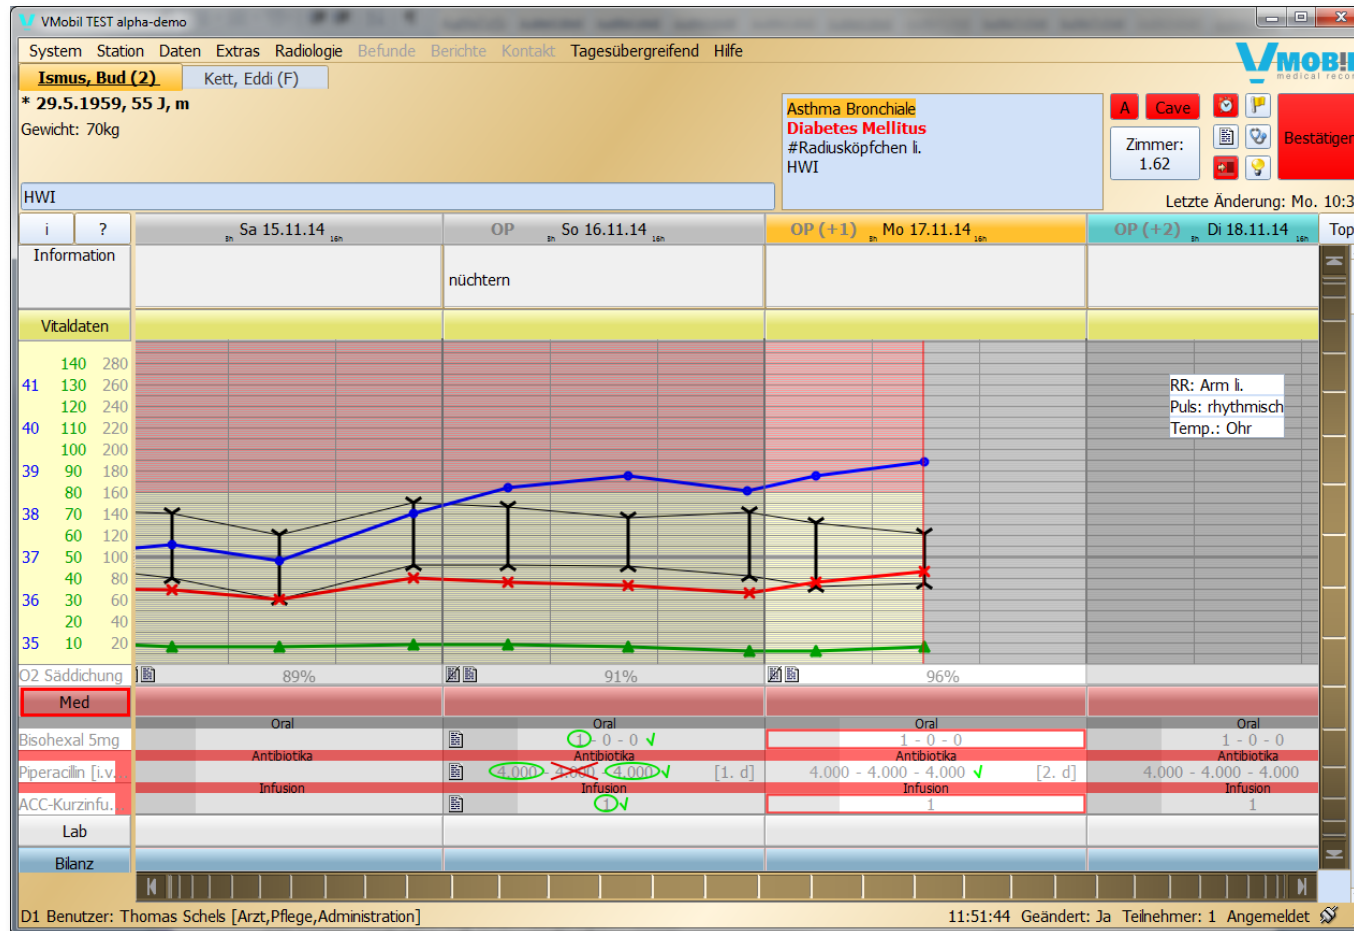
VMobil TEST alpha-demo

System Station Daten Extras Radiologie Befunde Berichte Kontakt Tagesübergreifend Hilfe

VMOBIL medical recor

Ismus, Bud (2) Kett, Eddi (F)

* 29.5.1959, 55 J, m

Gewicht: 70kg

Asthma Bronchiale
Diabetes Mellitus
#Radiusköpfchen li.
HWI

A Cave

Zimmer: 1.62

Bestätigen

HWI

Letzte Änderung: Mo. 10:3

i ?

Sa 15.11.14 | OP So 16.11.14 | OP (+1) Mo 17.11.14 | OP (+2) Di 18.11.14 | Top

Information

nüchtern

Vitaldaten

| | 140 | 280 |
|---|---|---|
| 41 | 130 | 260 |
| | 120 | 240 |
| 40 | 110 | 220 |
| | 100 | 200 |
| 39 | 90 | 180 |
| | 80 | 160 |
| 38 | 70 | 140 |
| | 60 | 120 |
| 37 | 50 | 100 |
| | 40 | 80 |
| 36 | 30 | 60 |
| | 20 | 40 |
| 35 | 10 | 20 |

RR: Arm li.
Puls: rhythmisch
Temp.: Ohr

O2 Säddichung 89% 91% 96%

Med

Oral Oral Oral Oral

Bisohexal 5mg 1 - 0 - 0 1 - 0 - 0 1 - 0 - 0

Antibiotika Antibiotika Antibiotika Antibiotika

Piperacilin [i.v. 4.000 - 4.000 - 4.000 [1. d] 4.000 - 4.000 - 4.000 [2. d] 4.000 - 4.000 - 4.000

Infusion Infusion Infusion Infusion

ACC-Kurzinfu. 1 1 1

Lab

Bilanz

D1 Benutzer: Thomas Schels [Arzt,Pflege,Administration] 11:51:44 Geändert: Ja Teilnehmer: 1 Angemeldet